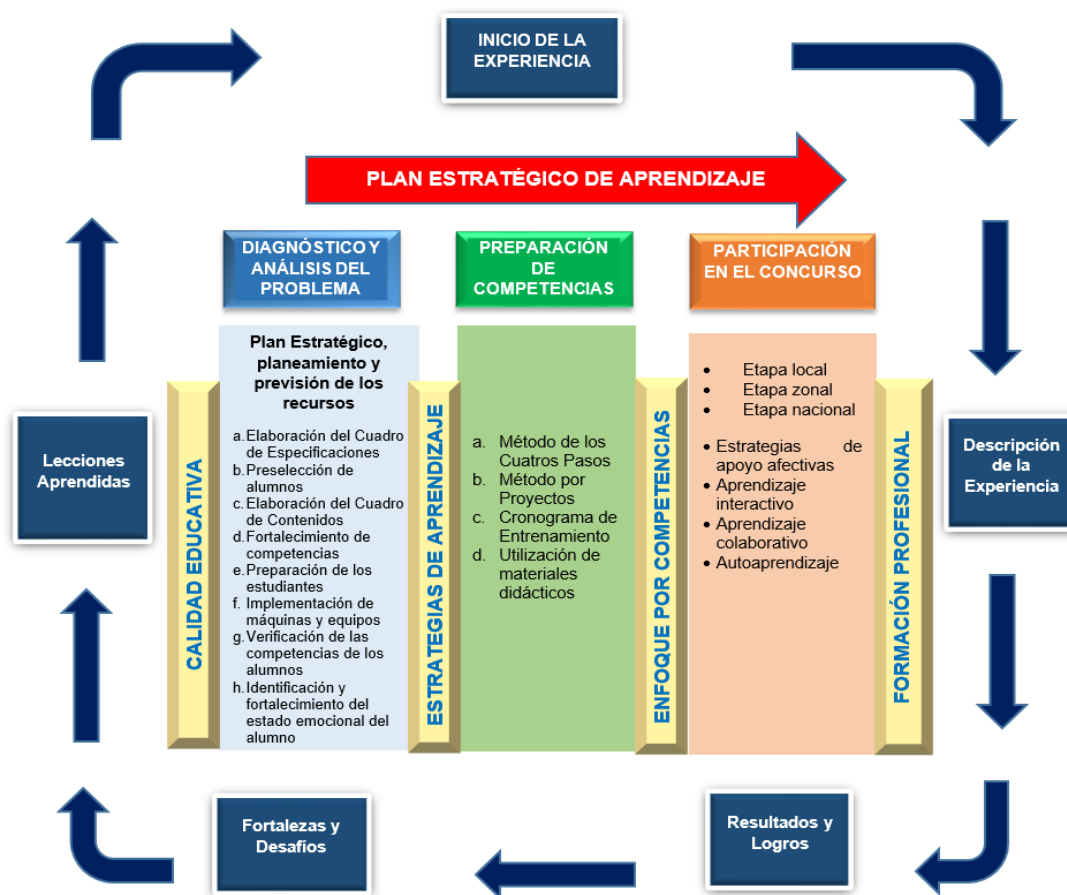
INICIO DE LA EXPERIENCIA

PLAN ESTRATÉGICO DE APRENDIZAJE

DIAGNÓSTICO Y ANÁLISIS DEL PROBLEMA

PREPARACIÓN DE COMPETENCIAS

PARTICIPACIÓN EN EL CONCURSO

Lecciones Aprendidas

CALIDAD EDUCATIVA

Plan Estratégico, planeamiento y previsión de los recursos

a. Elaboración del Cuadro de Especificaciones
b. Preselección de alumnos
c. Elaboración del Cuadro de Contenidos
d. Fortalecimiento de competencias
e. Preparación de los estudiantes
f. Implementación de máquinas y equipos
g. Verificación de las competencias de los alumnos
h. Identificación y fortalecimiento del estado emocional del alumno

ESTRATEGIAS DE APRENDIZAJE

a. Método de los Cuatros Pasos
b. Método por Proyectos
c. Cronograma de Entrenamiento
d. Utilización de materiales didácticos

ENFOQUE POR COMPETENCIAS

• Etapa local
• Etapa zonal
• Etapa nacional

• Estrategias de apoyo afectivas
• Aprendizaje interactivo
• Aprendizaje colaborativo
• Autoaprendizaje

FORMACIÓN PROFESIONAL

Descripción de la Experiencia

Fortalezas y Desafíos

Resultados y Logros